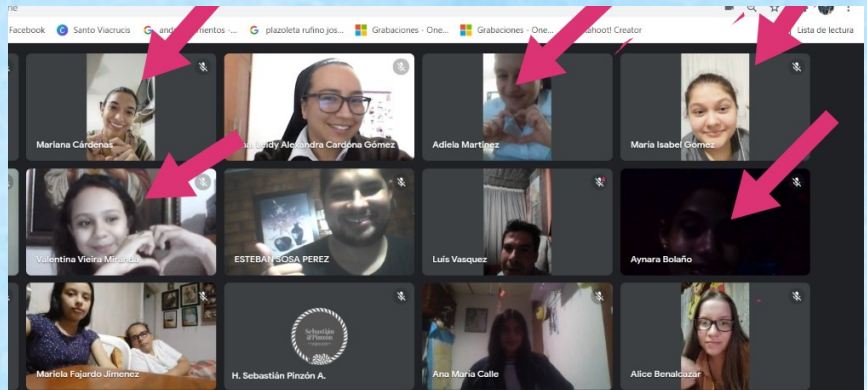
Facebook Santo Viacrucis and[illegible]mentos -... plazoleta rufino jos... Grabaciones - One... Grabaciones - One... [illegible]ahoot! Creator Lista de lectura

Mariana Cárdenas
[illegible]eidy Alexandra Cardona Gómez
Adiela Martínez
María Isabel Gómez
Valentina Vieira Miranda
ESTEBAN SOSA PEREZ
Luis Vasquez
Aynara Bolaño
Mariela Fajardo Jimenez
Sebastián Pinzón
H. Sebastián Pinzón A.
Ana María Calle
Alice Benalcazar